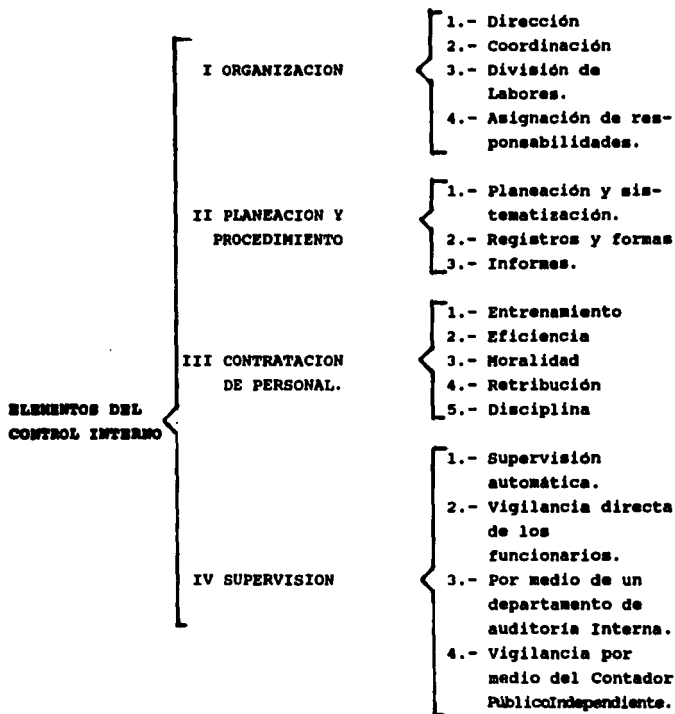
ELEMENTOS DEL CONTROL INTERNO

I ORGANIZACION

1.- Dirección
2.- Coordinación
3.- División de Labores.
4.- Asignación de responsabilidades.

II PLANEACION Y PROCEDIMIENTO

1.- Planeación y sistematización.
2.- Registros y formas
3.- Informes.

III CONTRATACION DE PERSONAL.

1.- Entrenamiento
2.- Eficiencia
3.- Moralidad
4.- Retribución
5.- Disciplina

IV SUPERVISION

1.- Supervisión automática.
2.- Vigilancia directa de los funcionarios.
3.- Por medio de un departamento de auditoria Interna.
4.- Vigilancia por medio del Contador PúblicoIndependiente.